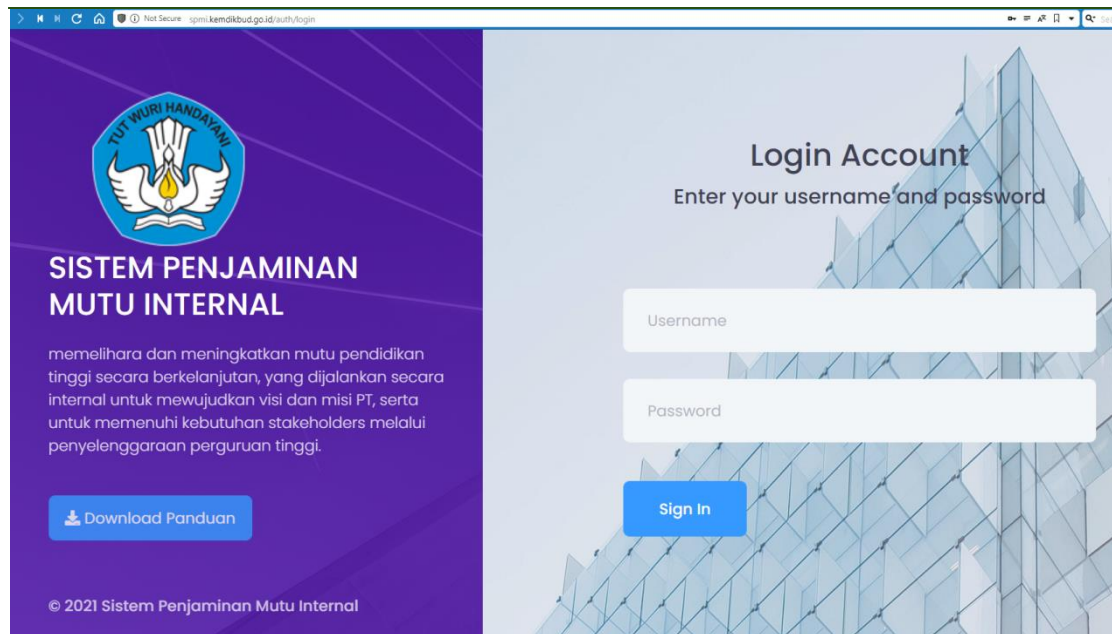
Not Secure spmi.kemdikbud.go.id/auth/login

TUT WURI HANDAYANI

SISTEM PENJAMINAN MUTU INTERNAL

memelihara dan meningkatkan mutu pendidikan tinggi secara berkelanjutan, yang dijalankan secara internal untuk mewujudkan visi dan misi PT, serta untuk memenuhi kebutuhan stakeholders melalui penyelenggaraan perguruan tinggi.

Download Panduan

© 2021 Sistem Penjaminan Mutu Internal

Login Account

Enter your username and password

Username

Password

Sign In